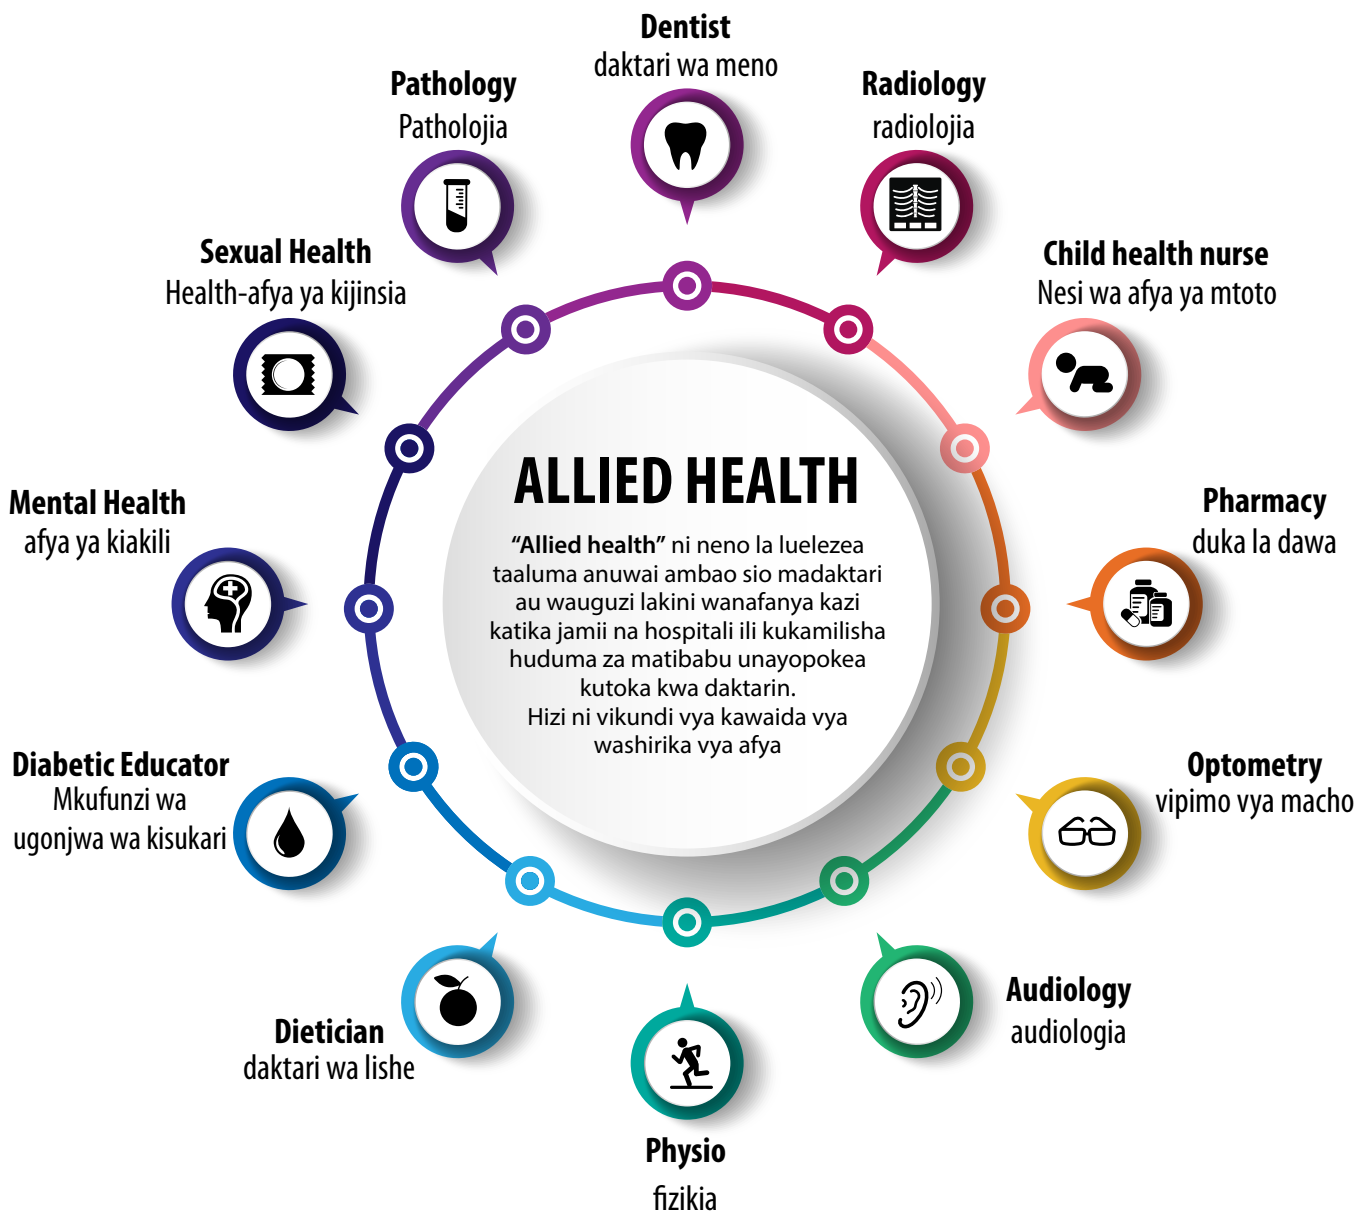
Dentist
daktari wa meno

Radiology
radiolojia

Child health nurse
Nesi wa afya ya mtoto

Pharmacy
duka la dawa

Optometry
vipimo vya macho

Audiology
audiologia

Physio
fizikia

Dietician
daktari wa lishe

Diabetic Educator
Mkufunzi wa ugonjwa wa kisukari

Mental Health
afya ya kiakili

Sexual Health
Health-afya ya kijinsia

Pathology
Patholojia

ALLIED HEALTH

"Allied health" ni neno la luelezea taaluma anuwai ambao sio madaktari au wauguzi lakini wanafanya kazi katika jamii na hospitali ili kukamilisha huduma za matibabu unayopokea kutoka kwa daktarin.
Hizi ni vikundi vya kawaida vya washirika vya afya